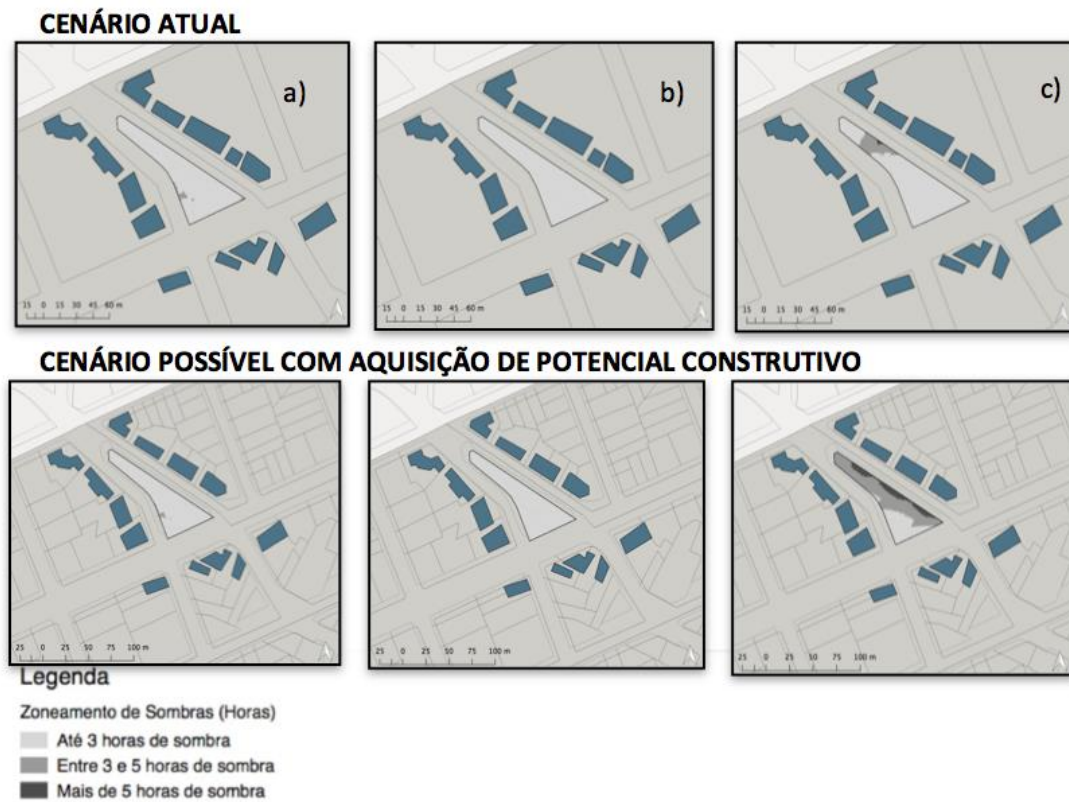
CENÁRIO ATUAL

a)

15 0 15 30 45 60 m

b)

15 0 15 30 45 60 m

c)

15 0 15 30 45 60 m

CENÁRIO POSSÍVEL COM AQUISIÇÃO DE POTENCIAL CONSTRUTIVO

25 0 25 50 75 100 m

25 0 25 50 75 100 m

25 0 25 50 75 100 m

Legenda

Zoneamento de Sombras (Horas)

Até 3 horas de sombra

Entre 3 e 5 horas de sombra

Mais de 5 horas de sombra